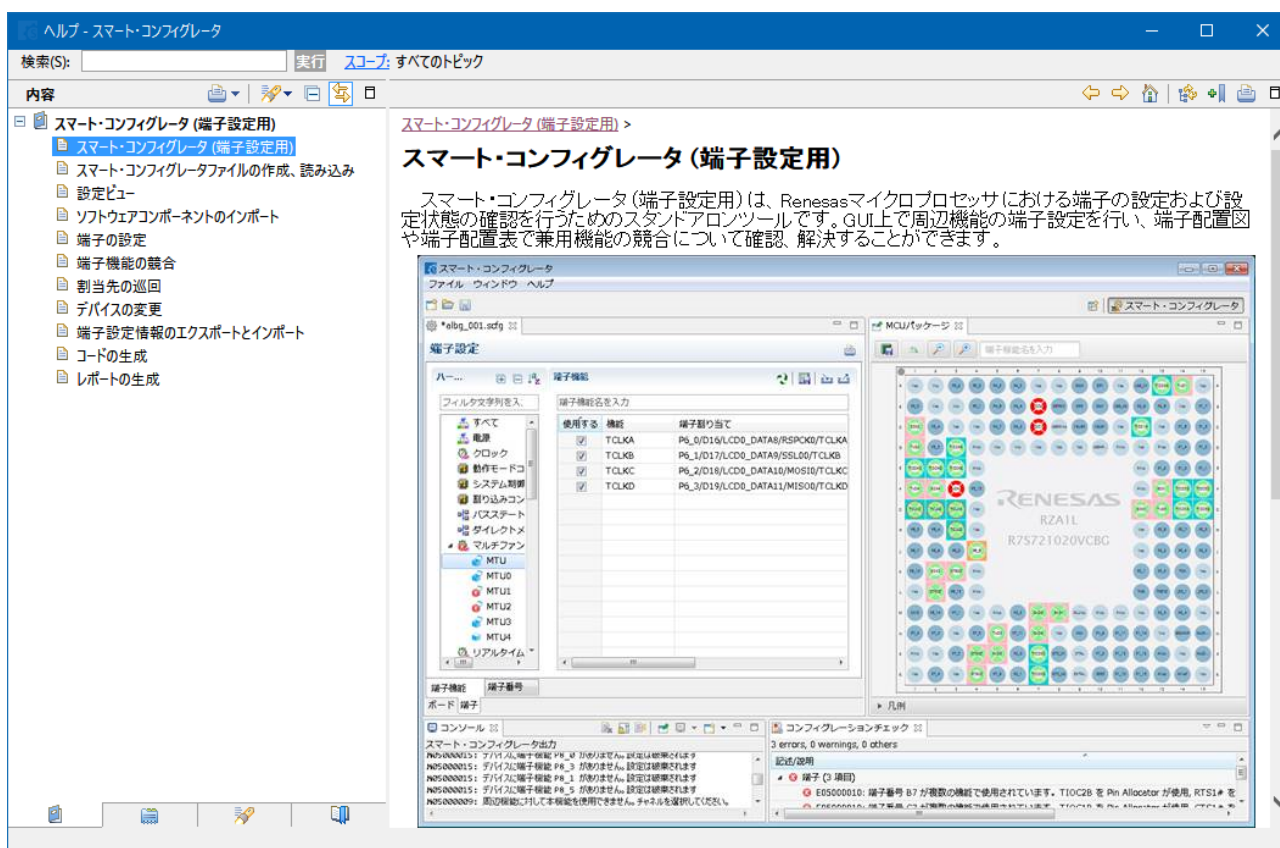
ヘルプ - スマート・コンフィグレータ

検索(S): 実行 スコープ: すべてのトピック

内容

スマート・コンフィグレータ (端子設定用)
スマート・コンフィグレータ (端子設定用)
スマート・コンフィグレータファイルの作成、読み込み
設定ビュー
ソフトウェアコンポーネントのインポート
端子の設定
端子機能の競合
割当先の巡回
デバイスの変更
端子設定情報のエクスポートとインポート
コードの生成
レポートの生成

スマート・コンフィグレータ (端子設定用) >

スマート・コンフィグレータ (端子設定用)

スマート・コンフィグレータ (端子設定用) は、Renesasマイクロプロセッサにおける端子の設定および設定状態の確認を行うためのスタンドアロンツールです。GUI上で周辺機能の端子設定を行い、端子配置図や端子配置表で兼用機能の競合について確認、解決することができます。

スマート・コンフィグレータ
ファイル ウィンドウ ヘルプ
スマート・コンフィグレータ
*albg_001.scfg
端子設定
ハー...
端子機能
フィルタ文字列を入
端子機能名を入力
すべて
電源
クロック
動作モードコ
システム制御
割り込みコン
バスステート
ダイレクトメ
マルチファン
MTU
MTU0
MTU1
MTU2
MTU3
MTU4
リアルタイム

| 使用する | 機能 | 端子割り当て |
|---|---|---|
| ☑ | TCLKA | P6_0/D16/LCD0_DATA8/RSPCK0/TCLKA |
| ☑ | TCLKB | P6_1/D17/LCD0_DATA9/SSL00/TCLKB |
| ☑ | TCLKC | P6_2/D18/LCD0_DATA10/MOSI0/TCLKC |
| ☑ | TCLKD | P6_3/D19/LCD0_DATA11/MISO0/TCLKD |

端子機能 端子番号
ボード 端子
MCU/パッケージ
端子機能名を入力
RENESAS
RZA1L
R7S721020VCBG
凡例

コンソール
スマート・コンフィグレータ出力
N05000015: デバイスに端子機能 P8_0 がありません。設定は破棄されます
N05000015: デバイスに端子機能 P8_3 がありません。設定は破棄されます
N05000015: デバイスに端子機能 P8_1 がありません。設定は破棄されます
N05000015: デバイスに端子機能 P8_5 がありません。設定は破棄されます
N05000009: 周辺機能に対して本機能を使用できません。チャネルを選択してください。

コンフィグレーションチェック
3 errors, 0 warnings, 0 others
記述/説明
端子 (3 項目)
E05000010: 端子番号 B7 が複数の機能で使用されています。TIOC2B を Pin Allocator が使用, RTS1# を
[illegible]